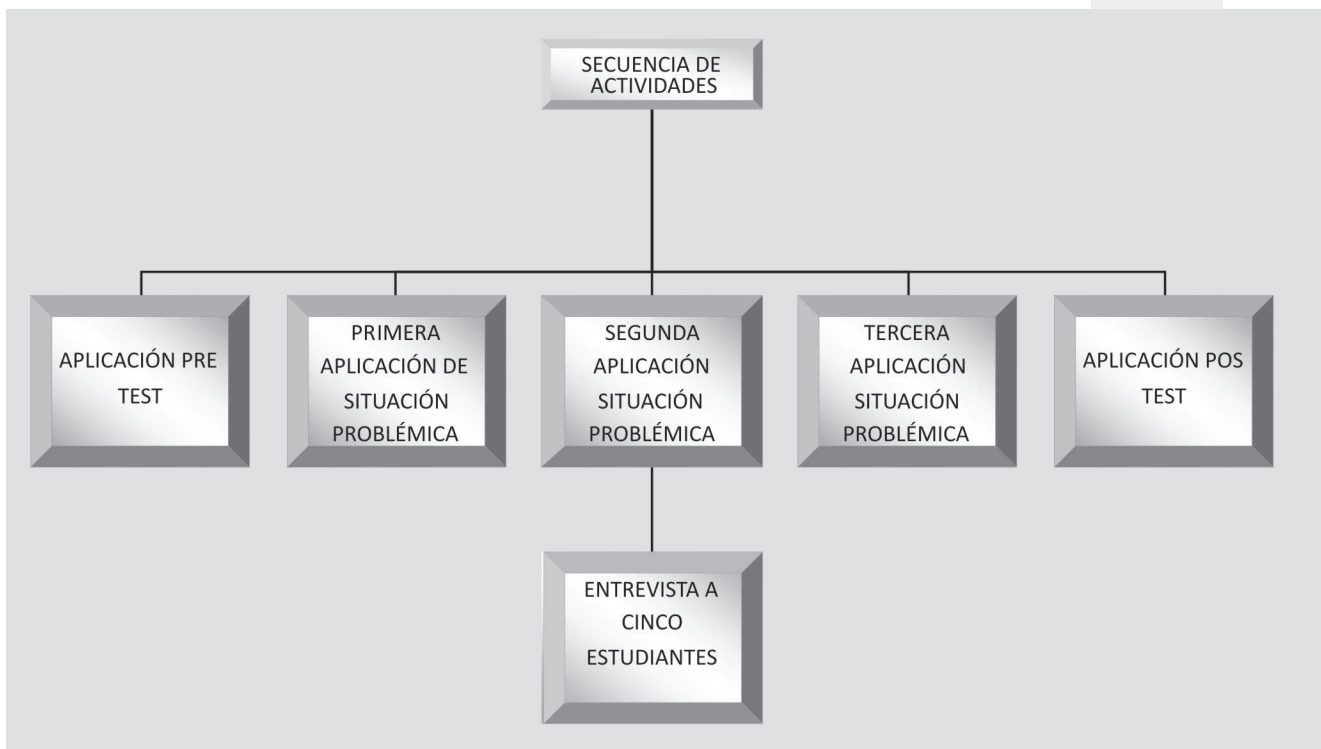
SECUENCIA DE ACTIVIDADES

APLICACIÓN PRE TEST

PRIMERA APLICACIÓN DE SITUACIÓN PROBLÉMICA

SEGUNDA APLICACIÓN SITUACIÓN PROBLÉMICA

TERCERA APLICACIÓN SITUACIÓN PROBLÉMICA

APLICACIÓN POS TEST

ENTREVISTA A CINCO ESTUDIANTES